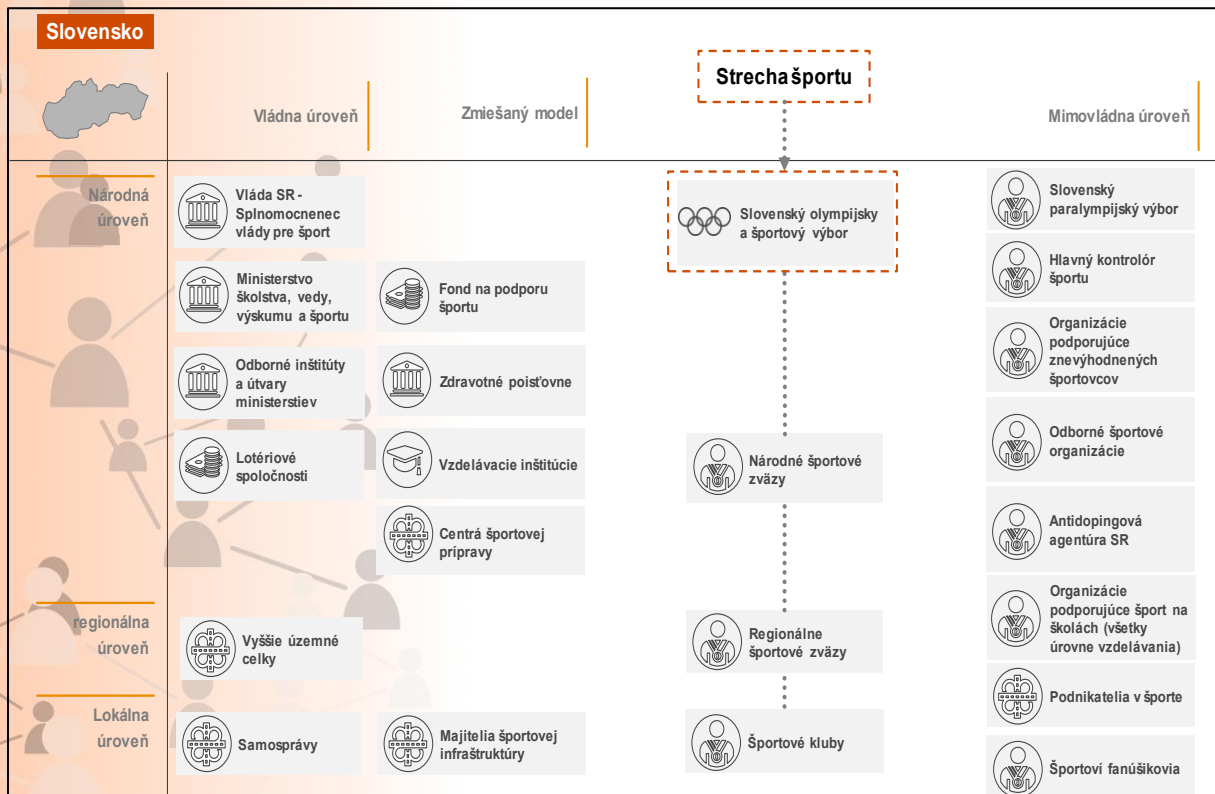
Slovensko

Strecha športu

Vládna úroveň

Zmiešaný model

Mimovládna úroveň

Národná úroveň

Vláda SR - Splnomocnenec vlády pre šport

Slovenský olympijsky a športový výbor

Slovenský paralympijský výbor

Hlavný kontrolór športu

Ministerstvo školstva, vedy, výskumu a športu

Fond na podporu športu

Organizácie podporujúce znevýhodnených športovcov

Odborné inštitúty a útvary ministerstiev

Zdravotné poisťovne

Odborné športové organizácie

Lotériové spoločnosti

Vzdelávacie inštitúcie

Národné športové zväzy

Centrá športovej prípravy

Antidopingová agentúra SR

regionálna úroveň

Vyššie územné celky

Regionálne športové zväzy

Organizácie podporujúce šport na školách (všetky úrovne vzdelávania)

Lokálna úroveň

Podnikatelia v športe

Samosprávy

Majitelia športovej infraštruktúry

Športové kluby

Športoví fanúšikovia